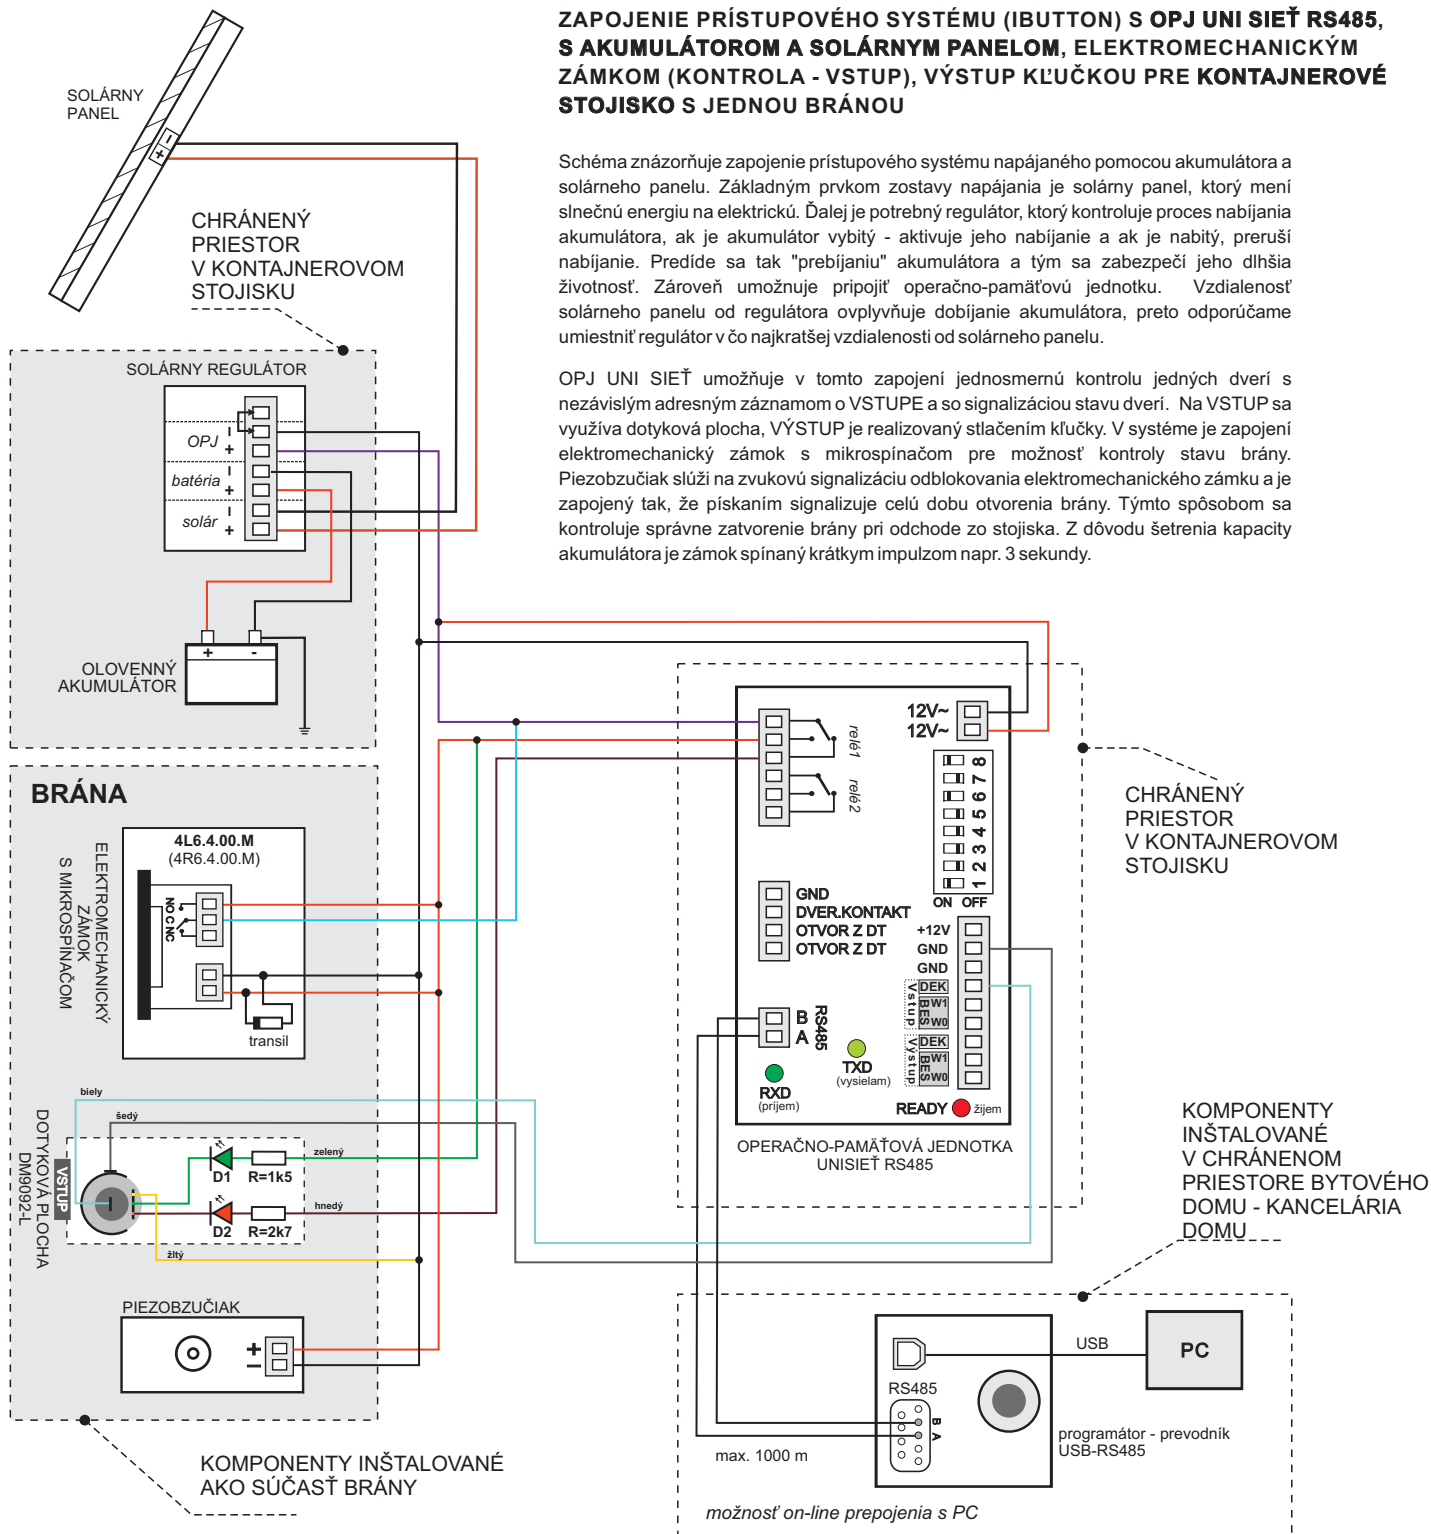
ZAPOJENIE PRÍSTUPOVÉHO SYSTÉMU (IBUTTON) S OPJ UNI SIEŤ RS485, S AKUMULÁTOROM A SOLÁRNYM PANELOM, ELEKTROMECHANICKÝM ZÁMKOM (KONTROLA - VSTUP), VÝSTUP KĽUČKOU PRE KONTAJNEROVÉ STOJISKO S JEDNOU BRÁNOU

Schéma znázorňuje zapojenie prístupového systému napájaného pomocou akumulátora a solárneho panelu. Základným prvkom zostavy napájania je solárny panel, ktorý mení slnečnú energiu na elektrickú. Ďalej je potrebný regulátor, ktorý kontroluje proces nabíjania akumulátora, ak je akumulátor vybitý - aktivuje jeho nabíjanie a ak je nabitý, preruší nabíjanie. Predíde sa tak "prebíjaniu" akumulátora a tým sa zabezpečí jeho dlhšia životnosť. Zároveň umožňuje pripojiť operačno-pamäťovú jednotku. Vzdialenosť solárneho panelu od regulátora ovplyvňuje dobíjanie akumulátora, preto odporúčame umiestniť regulátor v čo najkratšej vzdialenosti od solárneho panelu.

OPJ UNI SIEŤ umožňuje v tomto zapojení jednosmernú kontrolu jedných dverí s nezávislým adresným záznamom o VSTUPE a so signalizáciou stavu dverí. Na VSTUP sa využíva dotyková plocha, VÝSTUP je realizovaný stlačením kľučky. V systéme je zapojení elektronechanický zámok s mikrospínačom pre možnosť kontroly stavu brány. Piezobzučiak slúži na zvukovú signalizáciu odblokovania elektromechanického zámku a je zapojený tak, že pískaním signalizuje celú dobu otvorenia brány. Týmto spôsobom sa kontroluje správne zatvorenie brány pri odchode zo stojiska. Z dôvodu šetrenia kapacity akumulátora je zámok spínaný krátkym impulzom napr. 3 sekundy.

SOLÁRNY PANEL
CHRÁNENÝ PRIESTOR V KONTAJNEROVOM STOJISKU
SOLÁRNY REGULÁTOR
OPJ - +
batéria - +
solár - +
OLOVENNÝ AKUMULÁTOR
+ -
BRÁNA
ELEKTROMECHANICKÝ ZÁMOK S MIKROSPÍNAČOM
4L6.4.00.M
(4R6.4.00.M)
NO C NC
transil
biely
šedý
zelený
hnedý
žltý
DOTYKOVÁ PLOCHA DM9092-L
VSTUP
D1 R=1k5
D2 R=2k7
PIEZOBZUČIAK
+ -
KOMPONENTY INŠTALOVANÉ AKO SÚČASŤ BRÁNY
12V~
12V~
relé1
relé2
1 2 3 4 5 6 7 8
ON OFF
GND
DVER.KONTAKT
OTVOR Z DT
OTVOR Z DT
+12V
GND
GND
DEK
W1
BES
W0
Vstup
DEK
W1
BES
W0
Výstup
B
A
RS485
TXD
(vysielam)
RXD
(príjem)
READY žijem
OPERAČNO-PAMÄŤOVÁ JEDNOTKA UNISIEŤ RS485
CHRÁNENÝ PRIESTOR V KONTAJNEROVOM STOJISKU
KOMPONENTY INŠTALOVANÉ V CHRÁNENOM PRIESTORE BYTOVÉHO DOMU - KANCELÁRIA DOMU
USB
PC
RS485
B A
max. 1000 m
programátor - prevodník USB-RS485
možnosť on-line prepojenia s PC